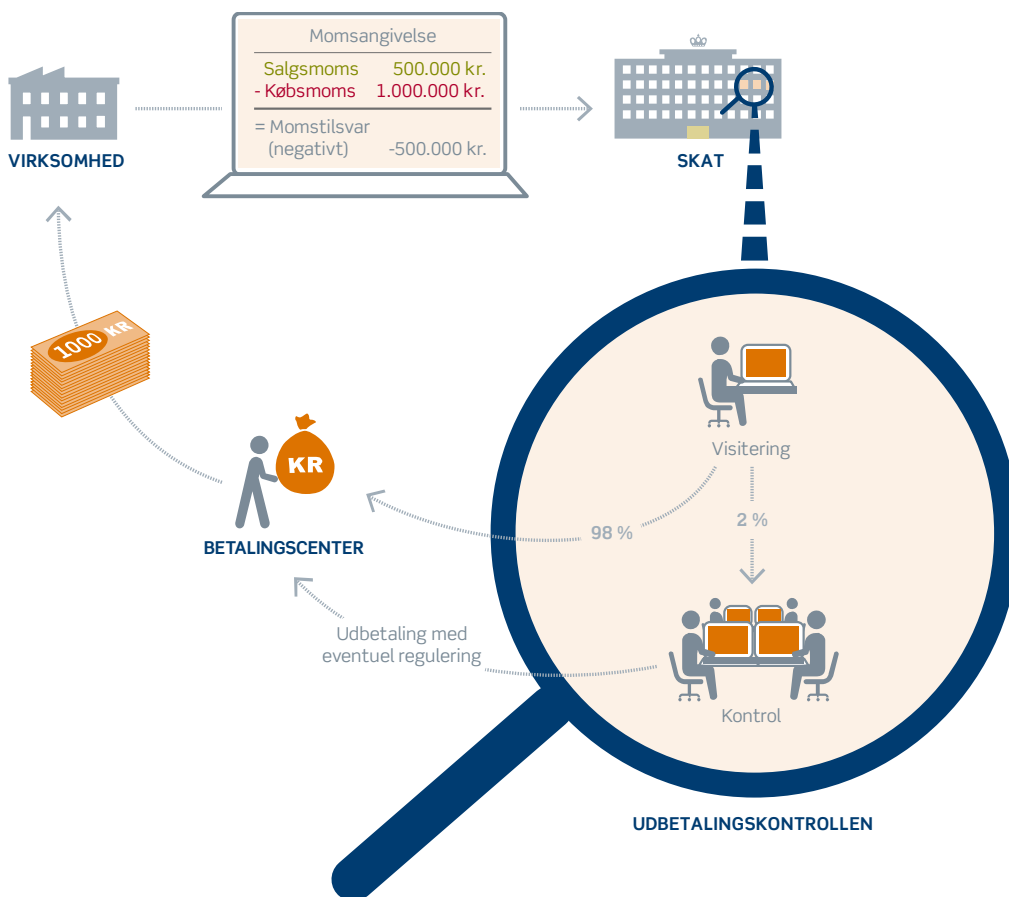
VIRKSOMHED

Momsangivelse

| | |
|---|---|
| Salgsmoms | 500.000 kr. |
| - Købsmoms | 1.000.000 kr. |
| = Momstilsvar (negativt) | -500.000 kr. |

SKAT

1000 KR

KR

BETALINGSCENTER

Visitering

98 %

2 %

Udbetaling med eventuel regulering

Kontrol

UDBETALINGSKONTROLLEN